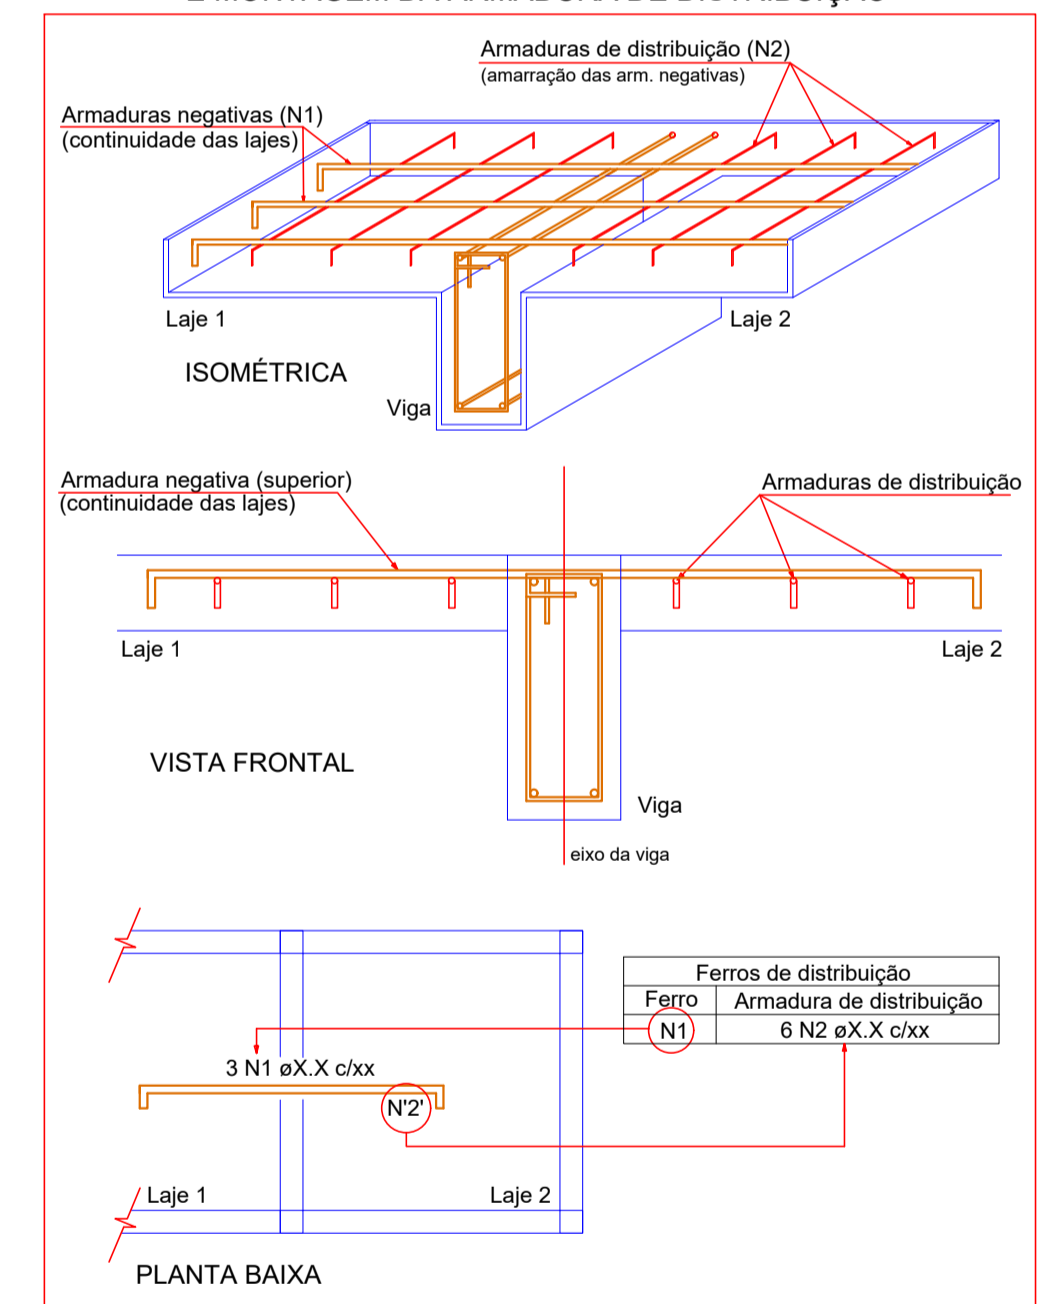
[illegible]

Armaduras de distribuição (N2)
(amarração das arm. negativas)

Armaduras negativas (N1)
(continuidade das lajes)

Laje 1

Laje 2

ISOMÉTRICA

Viga

Armadura negativa (superior)
(continuidade das lajes)

Armaduras de distribuição

Laje 1

Laje 2

VISTA FRONTAL

Viga

eixo da viga

| Ferros de distribuição | |
|---|---|
| Ferro | Armadura de distribuição |
| N1 | 6 N2 øX.X c/xx |

3 N1 øX.X c/xx

N'2'

Laje 1

Laje 2

PLANTA BAIXA